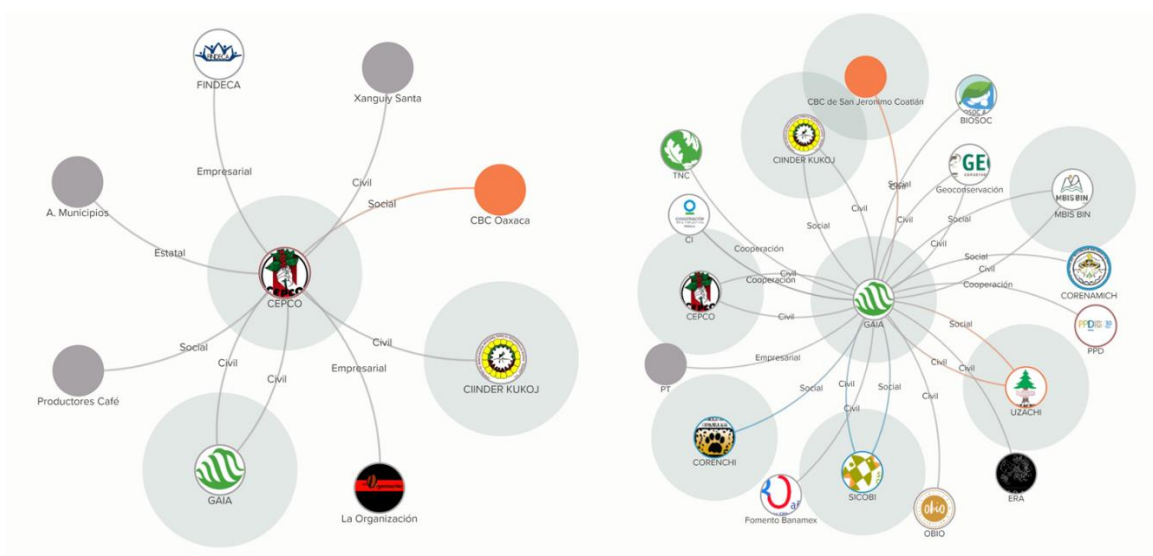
FINDECA

Xanguiy Santa

Empresarial

Civil

A. Municipios

Social

CBC Oaxaca

Estatal

CEPCO

Civil

Social

Civil

Civil

Empresarial

CIINDER KUKOJ

Productores Café

GAIA

La Organización

CBC de San Jeronimo Coatlán

BIOSOC

CIINDER KUKOJ

TNC

Social

Civil

Geoconservación

Civil

Civil

Social

MBIS BIN

Social

Cooperación

Civil

CI

Social

Civil

Civil

Cooperación

Social

CORENAMICH

Cooperación

CEPCO

Civil

GAIA

Social

PPD

Empresarial

PT

Civil

Civil

Social

Social

Civil

Civil

UZACHI

CORENCHI

Civil

ERA

SICOBI

Fomento Banamex

OBIO